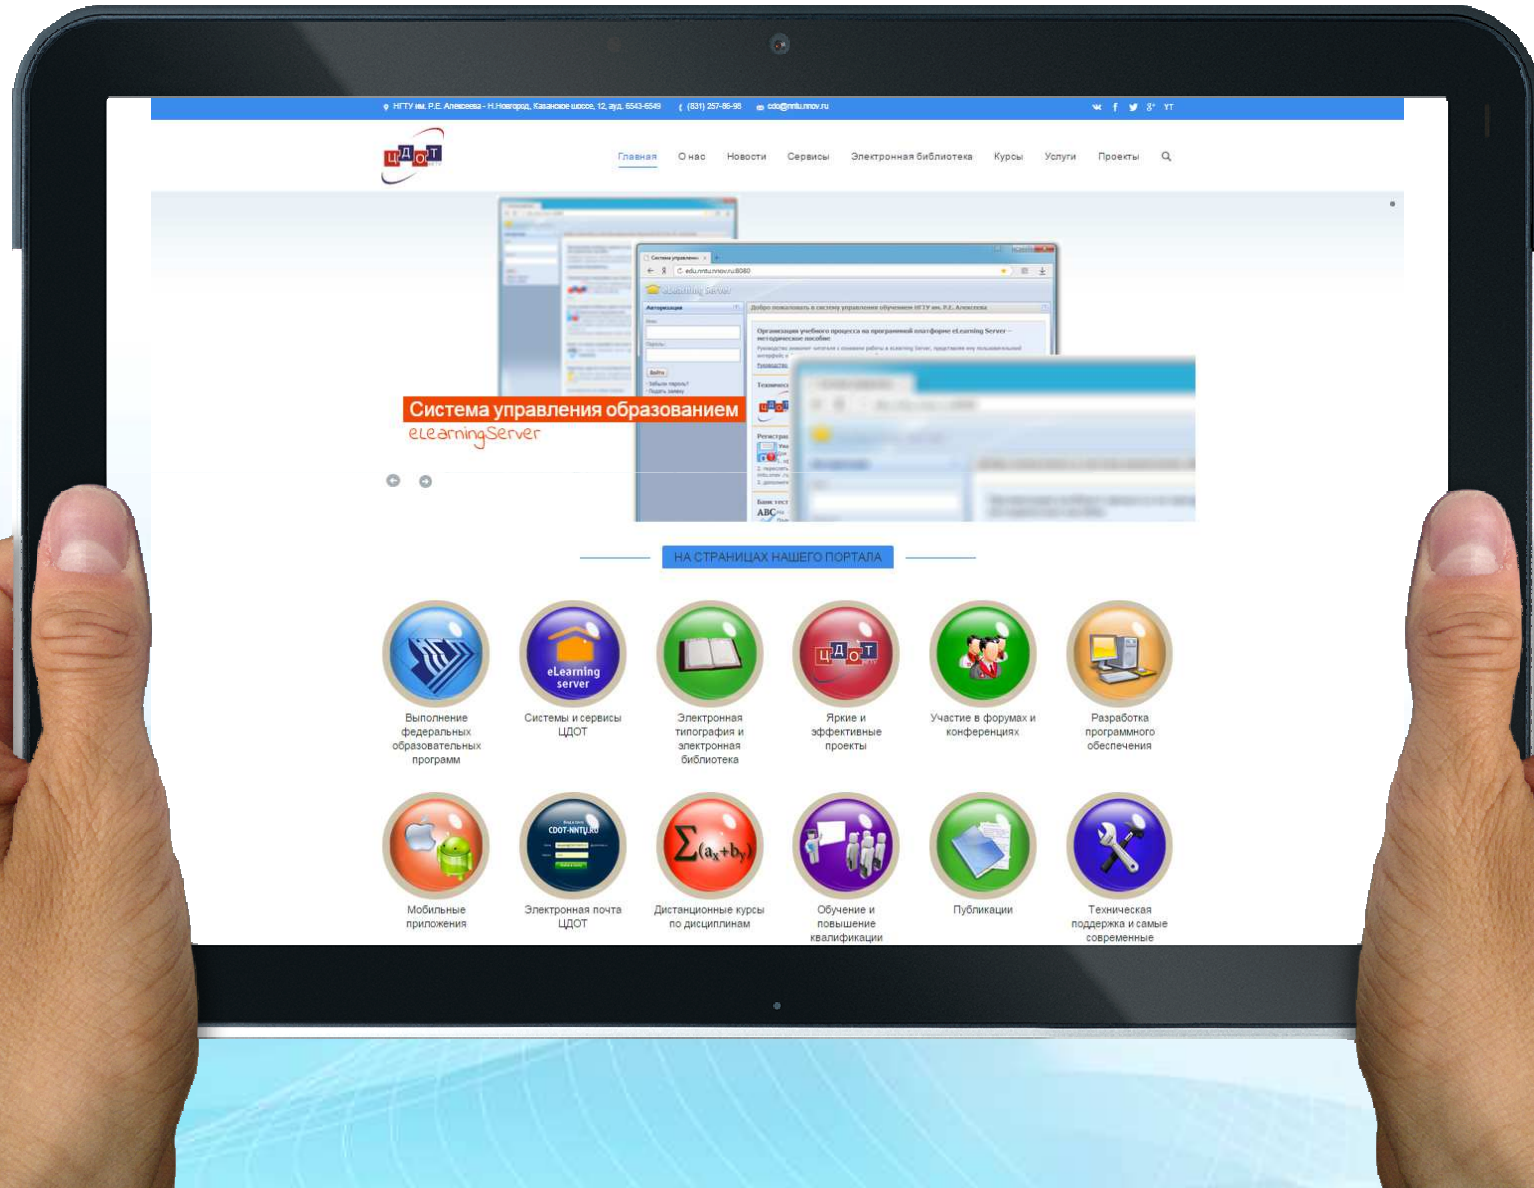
НГТУ им. Р.Е. Алексеева - Н.Новгород, Казанское шоссе, 12, ауд. 6543-6549 (831) 257-86-98 cdo@nntu.nnov.ru

ЦДОТ

Главная О нас Новости Сервисы Электронная библиотека Курсы Услуги Проекты

Система управления образованием
eLearningServer

НА СТРАНИЦАХ НАШЕГО ПОРТАЛА

Выполнение федеральных образовательных программ

eLearning server
Системы и сервисы ЦДОТ

Электронная типография и электронная библиотека

ЦДОТ
Яркие и эффективные проекты

Участие в форумах и конференциях

Разработка программного обеспечения

Мобильные приложения

CDOT-NNTU.RU
Электронная почта ЦДОТ

$\sum(a_x+b_y)$
Дистанционные курсы по дисциплинам

Обучение и повышение квалификации

Публикации

Техническая поддержка и самые современные